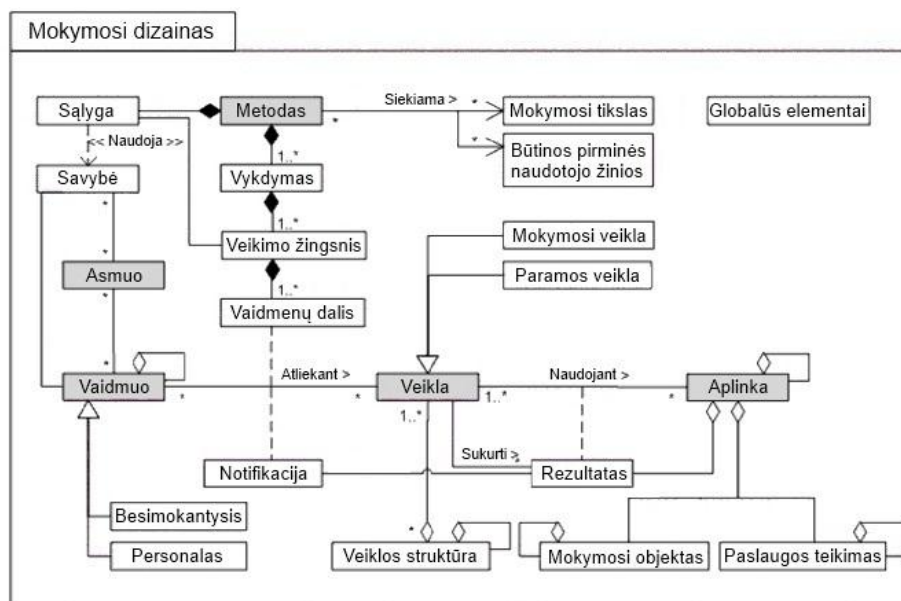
Mokymosi dizainas

Sąlyga
Metodas
Siekiama >
Mokymosi tikslas
Globalūs elementai
<< Naudoja >>
Būtinos pirminės naudotojo žinios
Savybė
1..*
Vykdymas
1..*
Veikimo žingsnis
Mokymosi veikla
Asmuo
Paramos veikla
1..*
Vaidmenų dalis
Atliekant >
Naudojant >
Vaidmuo
Veikla
Aplinka
1..*
1..*
Sukurti >
Notifikacija
Rezultatas
Besimokantysis
Personalas
Veiklos struktūra
Mokymosi objektas
Paslaugos teikimas